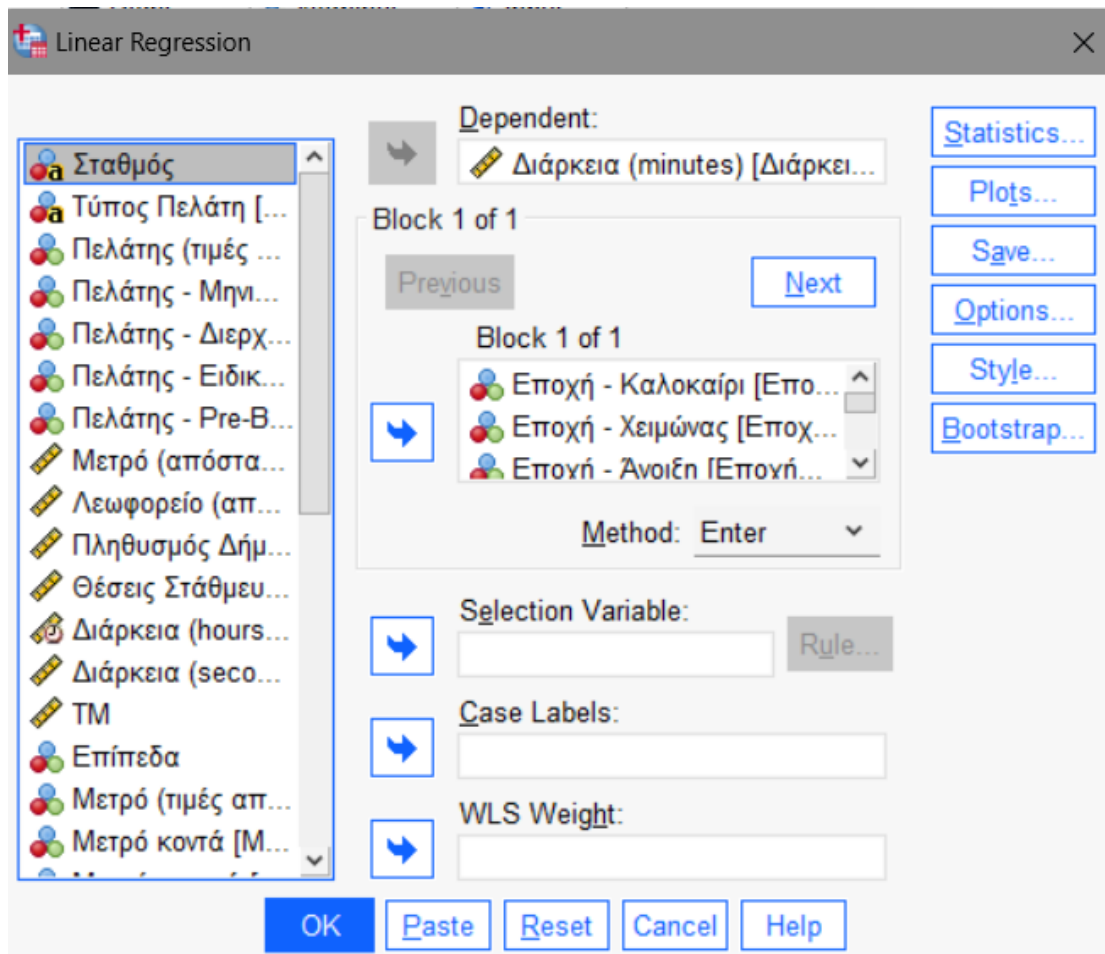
Linear Regression

Σταθμός
Τύπος Πελάτη [...
Πελάτης (τιμές ...
Πελάτης - Μηνι...
Πελάτης - Διερχ...
Πελάτης - Ειδικ...
Πελάτης - Pre-B...
Μετρό (απόστα...
Λεωφορείο (απ...
Πληθυσμός Δήμ...
Θέσεις Στάθμευ...
Διάρκεια (hours...
Διάρκεια (seco...
TM
Επίπεδα
Μετρό (τιμές απ...
Μετρό κοντά [Μ...

Dependent:
Διάρκεια (minutes) [Διάρκει...

Block 1 of 1
Previous
Next
Block 1 of 1
Εποχή - Καλοκαίρι [Εποχ...
Εποχή - Χειμώνας [Εποχ...
Εποχή - Άνοιξη [Εποχή...

Method: Enter

Selection Variable:
Rule...
Case Labels:
WLS Weight:

Statistics...
Plots...
Save...
Options...
Style...
Bootstrap...

OK
Paste
Reset
Cancel
Help